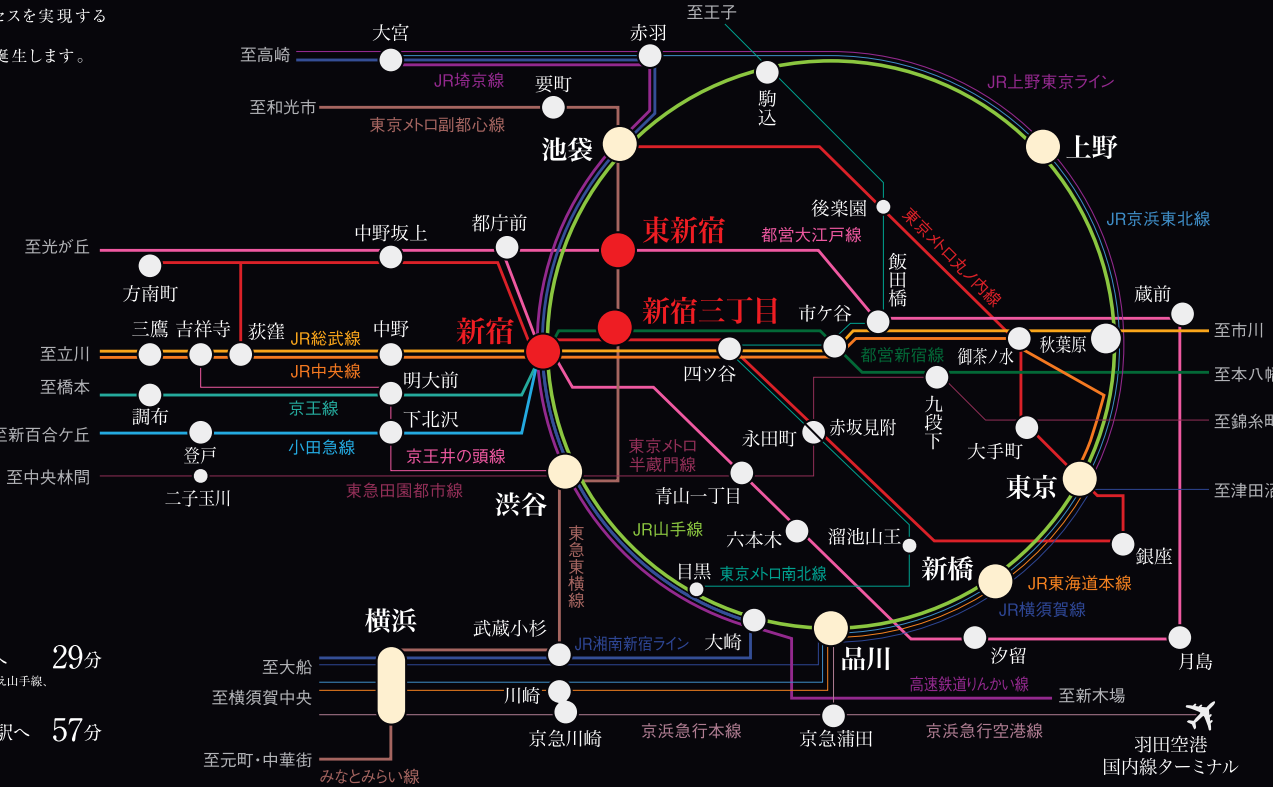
セスを実現する
誕生します。

至王子
大宮
赤羽
至高崎
JR埼京線
要町
至和光市
東京メトロ副都心線
駒込
JR上野東京ライン
池袋
上野
JR京浜東北線
後楽園
東京メトロ丸ノ内線
東新宿
都営大江戸線
中野坂上
都庁前
至光が丘
方南町
飯田橋
蔵前
新宿三丁目
市ケ谷
三鷹
吉祥寺
荻窪
JR総武線
中野
新宿
至市川
至立川
御茶ノ水
秋葉原
都営新宿線
JR中央線
明大前
四ツ谷
至本八幡
至橋本
九段下
調布
京王線
下北沢
至錦糸町
赤坂見附
至新百合ケ丘
登戸
小田急線
京王井の頭線
永田町
大手町
東京メトロ半蔵門線
至中央林間
二子玉川
東急田園都市線
渋谷
青山一丁目
東京
至津田沼
東急東横線
JR山手線
六本木
溜池山王
銀座
目黒
東京メトロ南北線
新橋
JR東海道本線
横浜
JR横須賀線
武蔵小杉
大崎
品川
JR湘南新宿ライン
汐留
月島
至大船
高速鉄道りんかい線
至横須賀中央
川崎
至新木場
京急川崎
京浜急行本線
京急蒲田
京浜急行空港線
羽田空港国内線ターミナル
至元町・中華街
みなとみらい線
へ 29分
え山手線、
駅へ 57分